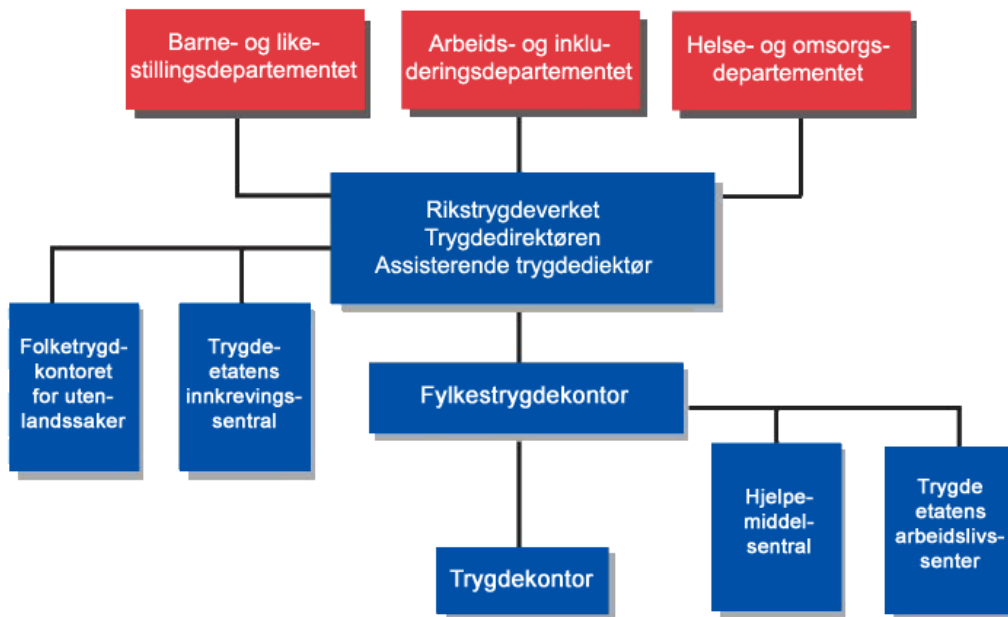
Barne- og likestillingsdepartementet

Arbeids- og inkluderingsdepartementet

Helse- og omsorgsdepartementet

Rikstrygdeverket
Trygdedirektøren
Assisterende trygdediektør

Folketrygdkontoret for utenlandssaker

Trygdeetatens innkrevingssentral

Fylkestrygdekontor

Hjelpemiddelsentral

Trygde etatens arbeidslivssenter

Trygdekontor